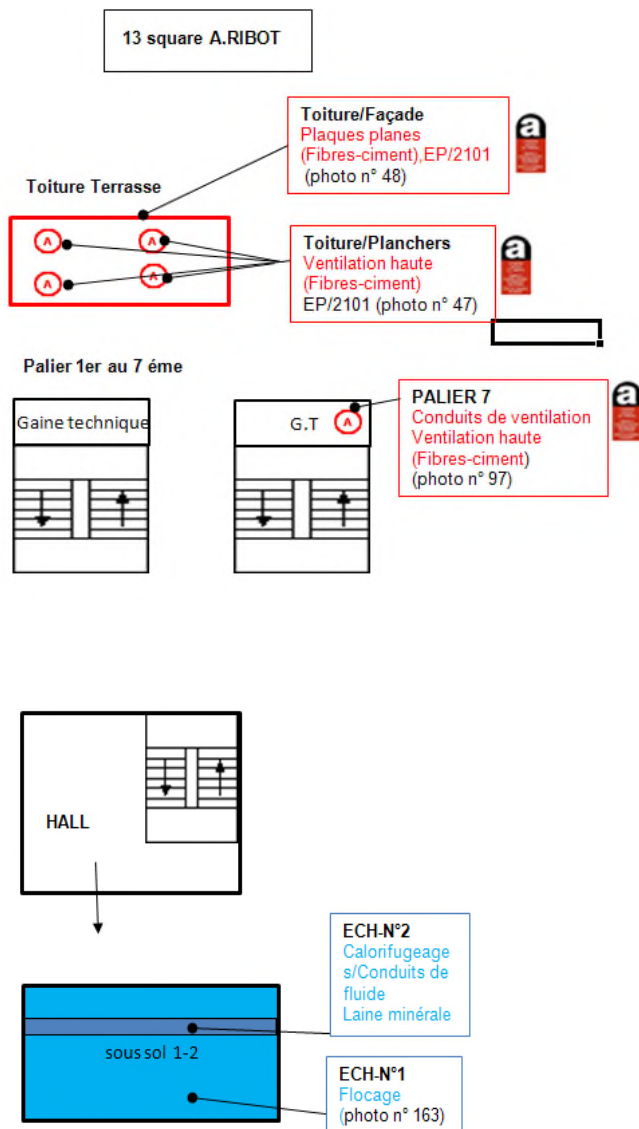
13 square A.RIBOT

Toiture/Façade
Plaques planes (Fibres-ciment),EP/2101 (photo n° 48)

Toiture Terrasse

A A A A

Toiture/Planchers
Ventilation haute (Fibres-ciment)
EP/2101 (photo n° 47)

Palier 1er au 7 éme

Gaine technique

G.T A

PALIER 7
Conduits de ventilation
Ventilation haute (Fibres-ciment)
(photo n° 97)

HALL

ECH-N°2
Calorifugeage s/Conduits de fluide
Laine minérale

sous sol 1-2

ECH-N°1
Flocage
(photo n° 163)